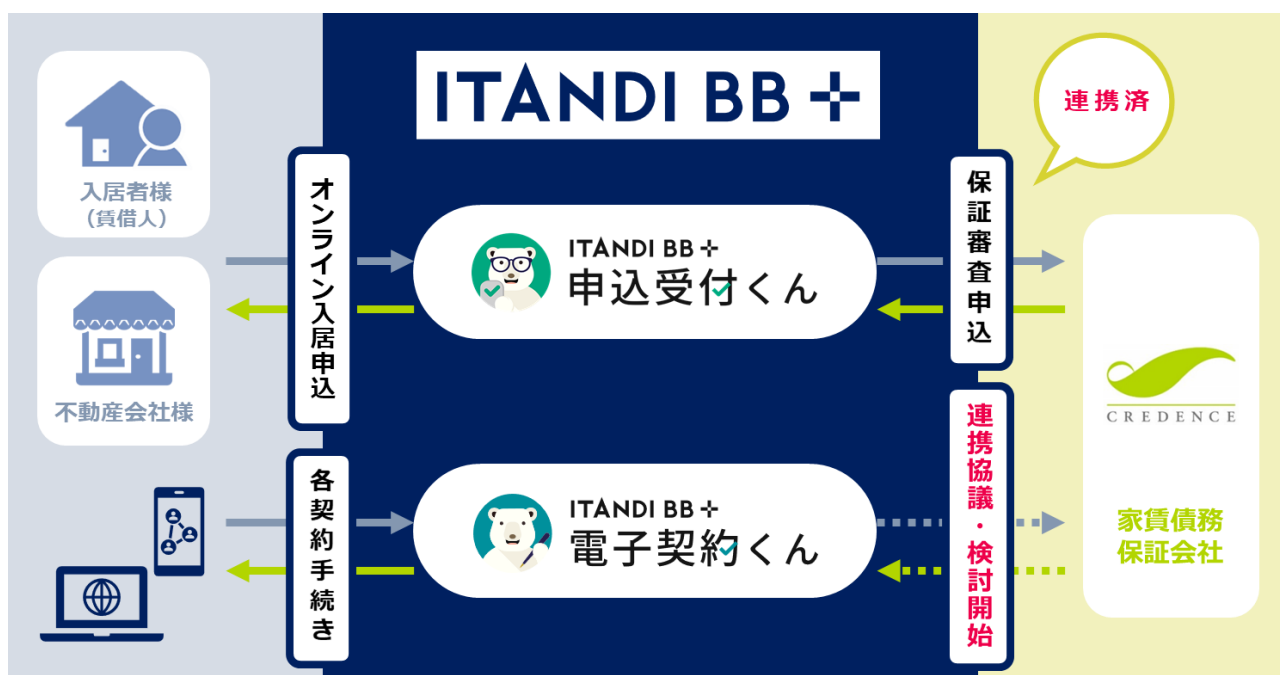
ITANDI BB +

連携済

入居者様
（賃借人）

不動産会社様

オンライン入居申込

ITANDI BB +
申込受付くん

保証審査申込

CREDENCE

各契約手続き

ITANDI BB +
電子契約くん

連携協議・検討開始

家賃債務保証会社